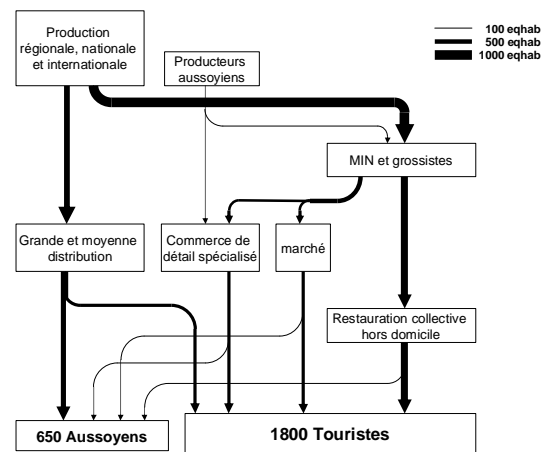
Production régionale, nationale et internationale

Producteurs aussoyiens

100 eqhab
500 eqhab
1000 eqhab

MIN et grossistes

Grande et moyenne distribution

Commerce de détail spécialisé

marché

Restauration collective hors domicile

650 Aussoyens

1800 Touristes